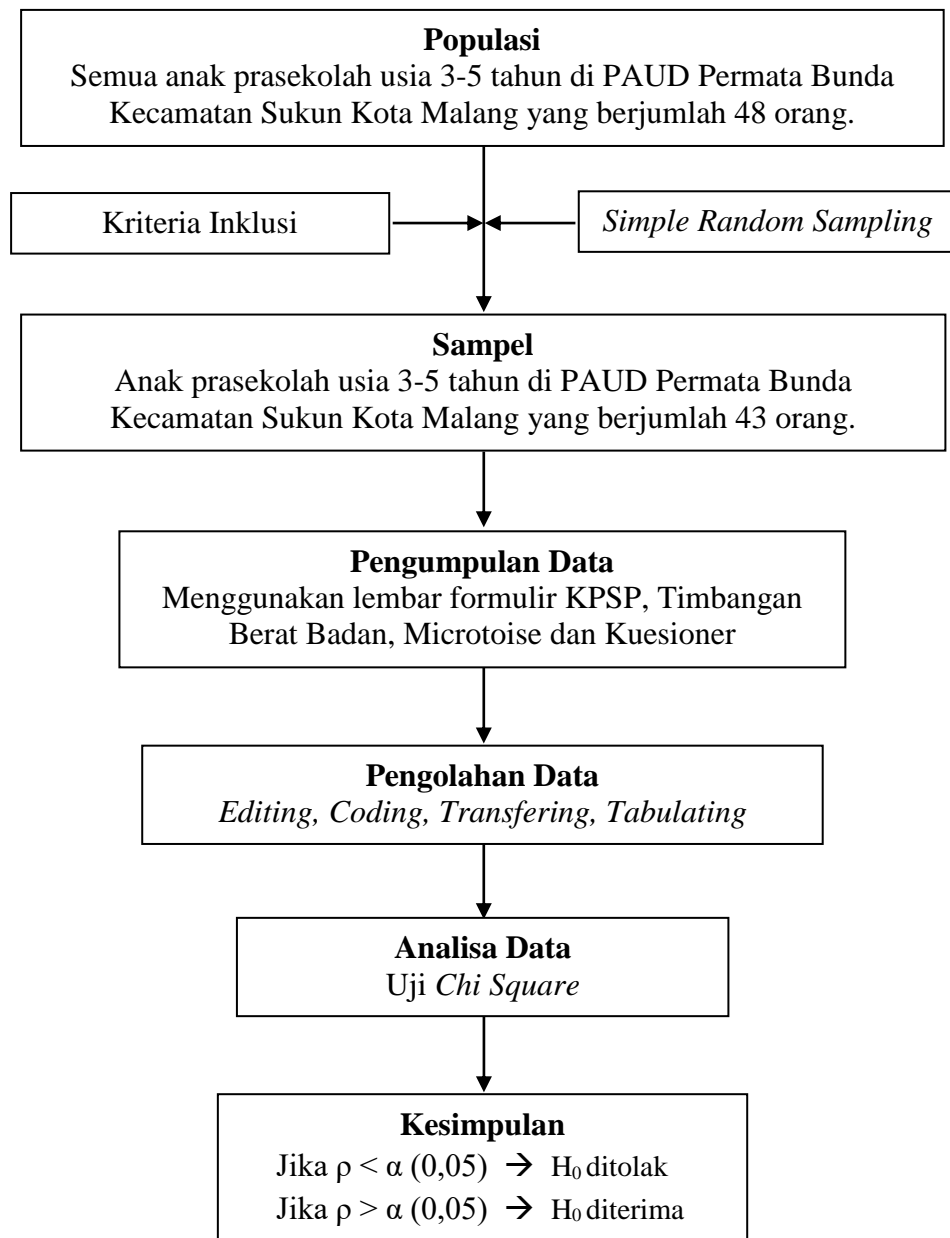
**Populasi**
Semua anak prasekolah usia 3-5 tahun di PAUD Permata Bunda Kecamatan Sukun Kota Malang yang berjumlah 48 orang.

Kriteria Inklusi

*Simple Random Sampling*

**Sampel**
Anak prasekolah usia 3-5 tahun di PAUD Permata Bunda Kecamatan Sukun Kota Malang yang berjumlah 43 orang.

**Pengumpulan Data**
Menggunakan lembar formulir KPSP, Timbangan Berat Badan, Microtoise dan Kuesioner

**Pengolahan Data**
*Editing, Coding, Transfering, Tabulating*

**Analisa Data**
Uji *Chi Square*

**Kesimpulan**
Jika $\rho < \alpha$ (0,05) $\rightarrow$ $H_0$ ditolak
Jika $\rho > \alpha$ (0,05) $\rightarrow$ $H_0$ diterima